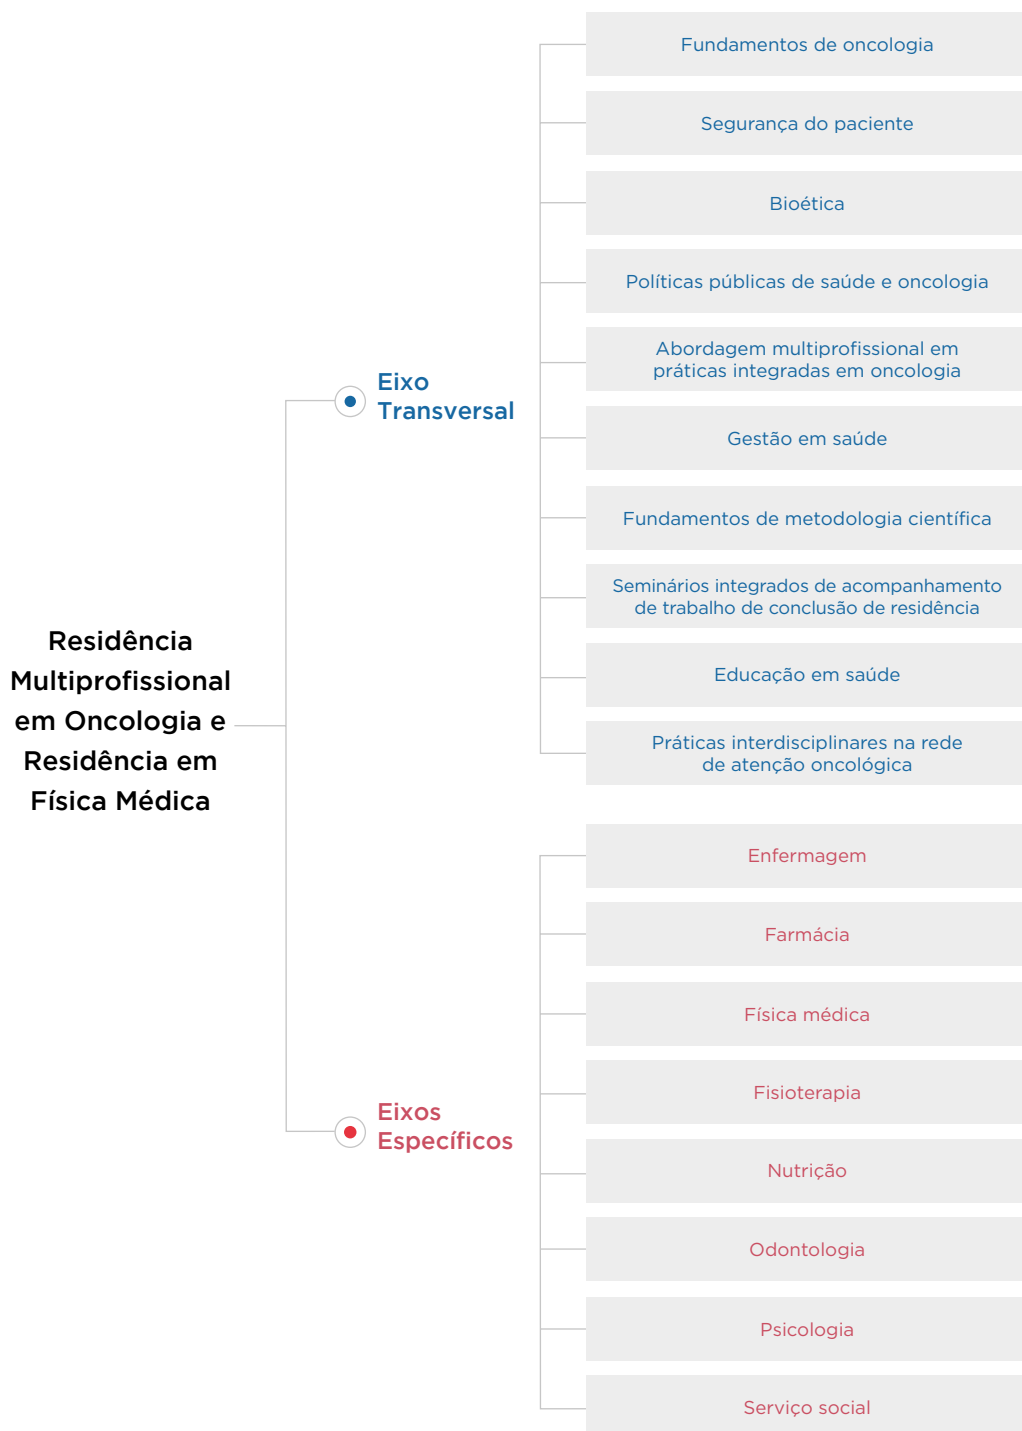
Residência Multiprofissional em Oncologia e Residência em Física Médica

Eixo Transversal

Fundamentos de oncologia

Segurança do paciente

Bioética

Políticas públicas de saúde e oncologia

Abordagem multiprofissional em práticas integradas em oncologia

Gestão em saúde

Fundamentos de metodologia científica

Seminários integrados de acompanhamento de trabalho de conclusão de residência

Educação em saúde

Práticas interdisciplinares na rede de atenção oncológica

Eixos Específicos

Enfermagem

Farmácia

Física médica

Fisioterapia

Nutrição

Odontologia

Psicologia

Serviço social